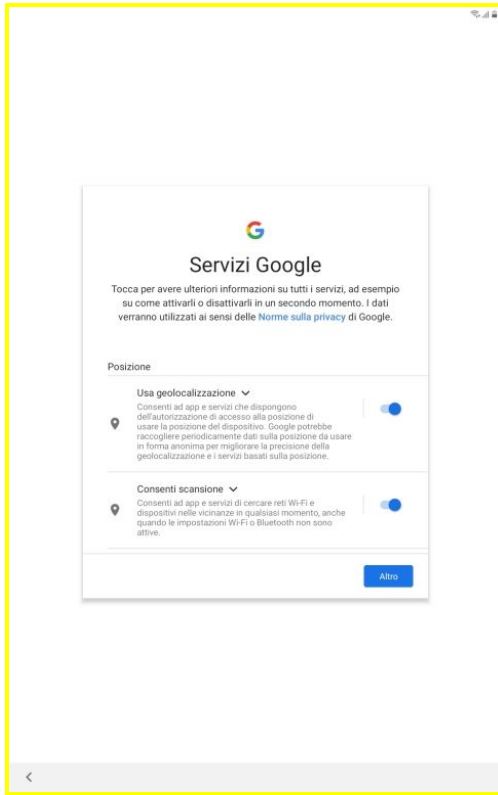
G

Servizi Google

Tocca per avere ulteriori informazioni su tutti i servizi, ad esempio su come attivarli o disattivarli in un secondo momento. I dati verranno utilizzati ai sensi delle Norme sulla privacy di Google.

Posizione

Usa geolocalizzazione

Consenti ad app e servizi che dispongono dell'autorizzazione di accesso alla posizione di usare la posizione del dispositivo. Google potrebbe raccogliere periodicamente dati sulla posizione da usare in forma anonima per migliorare la precisione della geolocalizzazione e i servizi basati sulla posizione.

Consenti scansione

Consenti ad app e servizi di cercare reti Wi-Fi e dispositivi nelle vicinanze in qualsiasi momento, anche quando le impostazioni Wi-Fi o Bluetooth non sono attive.

Altro

<